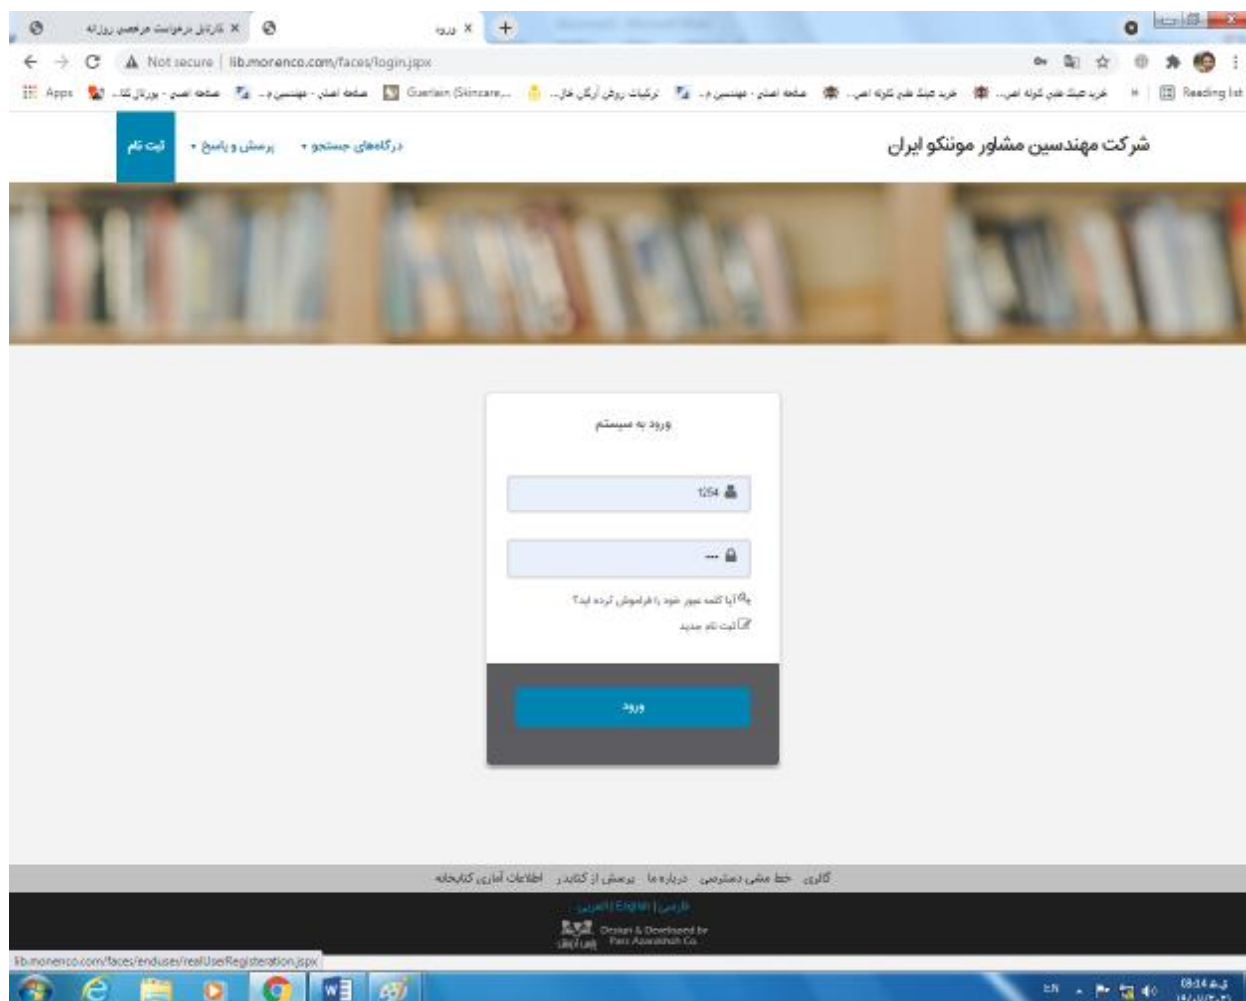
کارتابل درخواست مرخصی روزانه ×
ورود ×
Not secure | lib.morenco.com/faces/login.jspx
Apps
صفحه اصلی - پورتال کتا...
صفحه اصلی - مهندسین م...
Guerlain (Skincare,...
ترکیبات روش آرگان خال...
صفحه اصلی - مهندسین م...
خرید عینک طبی کوله امی...
خرید عینک طبی کوله امی...
Reading list

ثبت نام
پرسش و پاسخ
درگاه‌های جستجو
شرکت مهندسین مشاور مونکو ایران

ورود به سیستم
1254
••••
آیا کلمه عبور خود را فراموش کرده اید؟
ثبت نام جدید
ورود

گالری خط مشی دسترسی درباره ما پرسش از کتابدار اطلاعات آماری کتابخانه
فارسی | English | العربیة
Design & Developed by Pars Azarakhsh Co.
lib.morenco.com/faces/enduser/realUserRegisteration.jspx
EN
08:14 ق.ظ
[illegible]